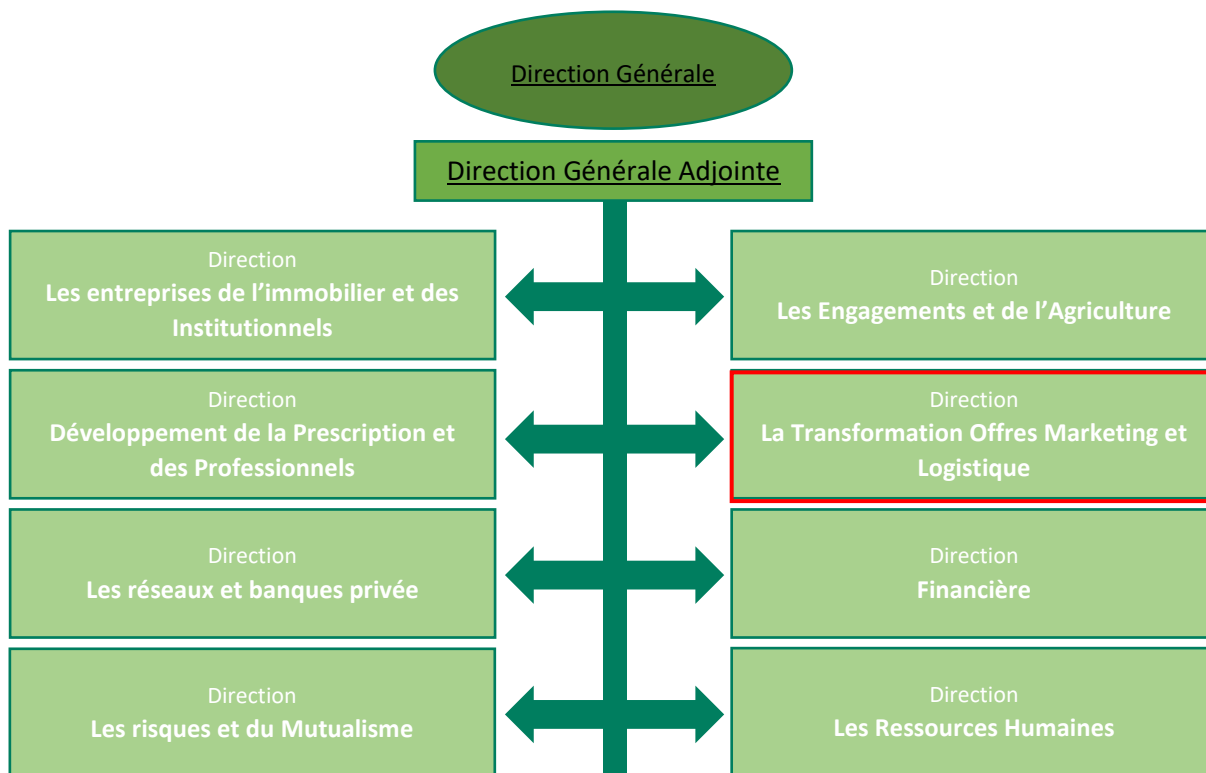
Direction Générale

Direction Générale Adjointe

Direction
Les entreprises de l’immobilier et des Institutionnels

Direction
Les Engagements et de l’Agriculture

Direction
Développement de la Prescription et des Professionnels

Direction
La Transformation Offres Marketing et Logistique

Direction
Les réseaux et banques privée

Direction
Financière

Direction
Les risques et du Mutualisme

Direction
Les Ressources Humaines